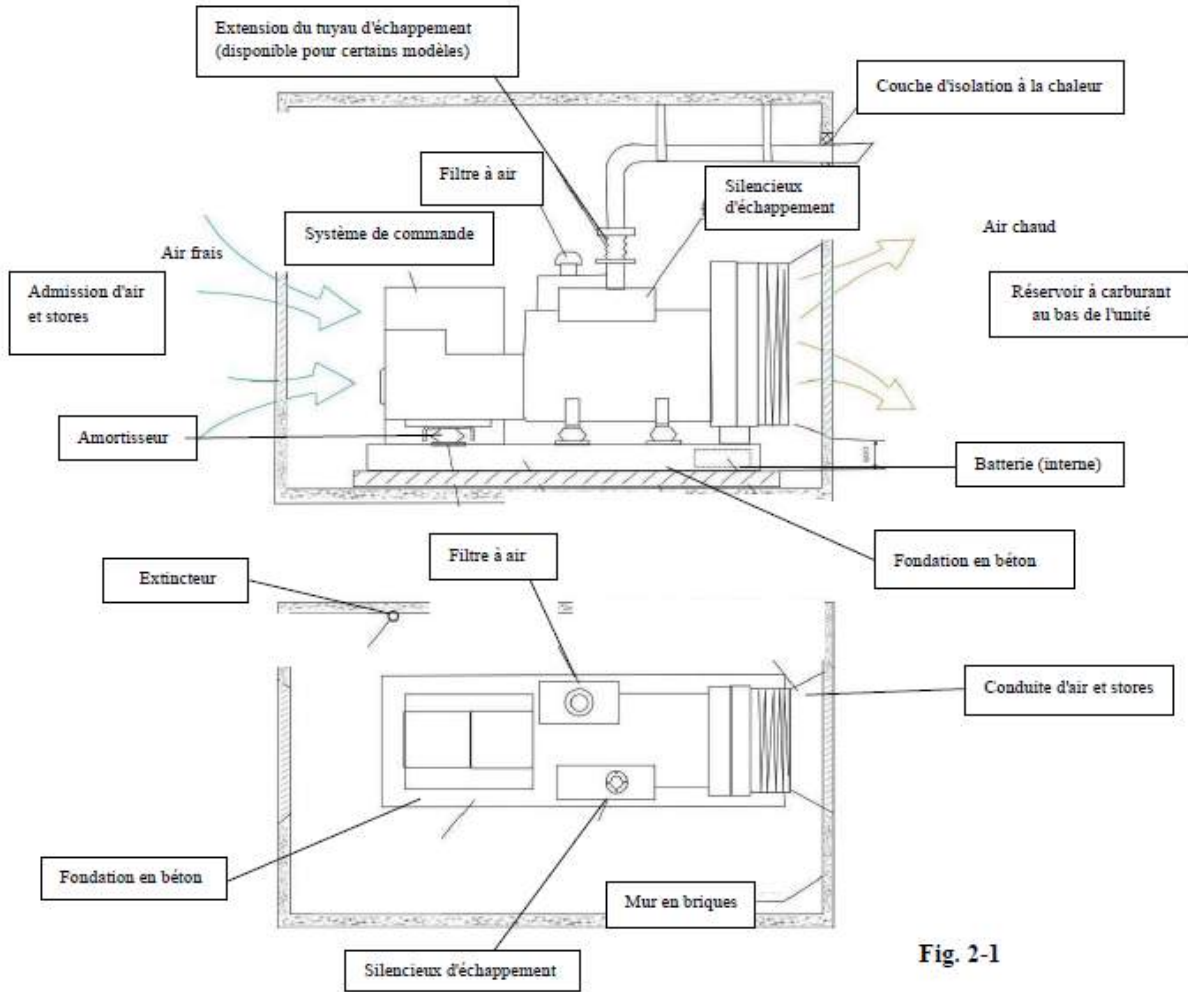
Extension du tuyau d'échappement (disponible pour certains modèles)

Couche d'isolation à la chaleur

Filtre à air

Silencieux d'échappement

Système de commande

Air frais

Air chaud

Admission d'air et stores

Réservoir à carburant au bas de l'unité

Amortisseur

Batterie (interne)

Fondation en béton

Filtre à air

Extincteur

Conduite d'air et stores

Fondation en béton

Mur en briques

Silencieux d'échappement

Fig. 2-1